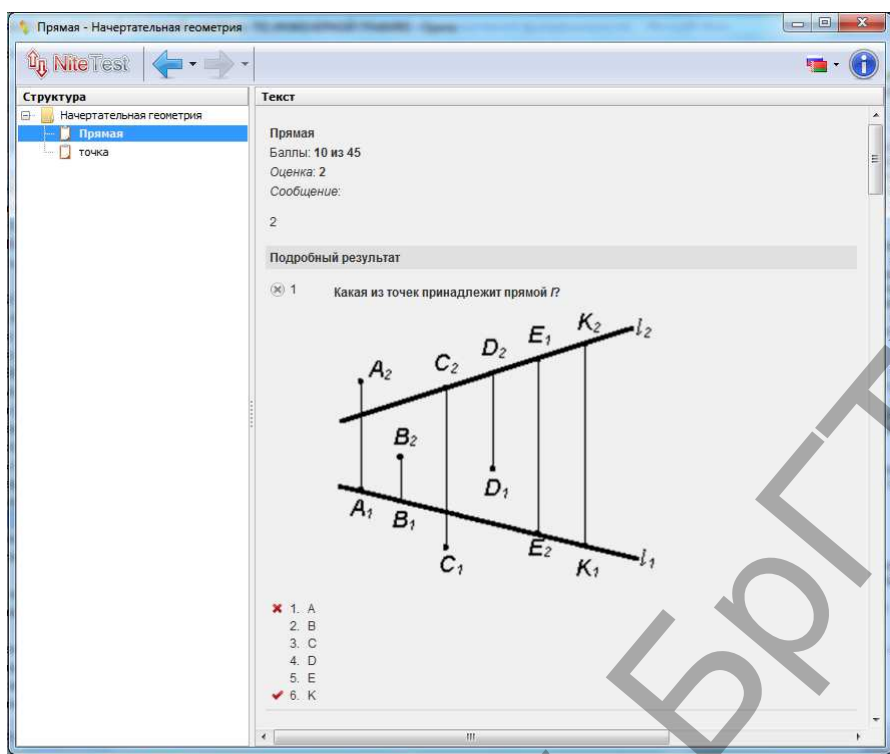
Прямая - Начертательная геометрия

NiteTest

Структура
Начертательная геометрия
Прямая
точка

Текст

Прямая
Баллы: 10 из 45
Оценка: 2
Сообщение:

2

Подробный результат

1 Какая из точек принадлежит прямой $l$?

$A_2$ $C_2$ $D_2$ $E_1$ $K_2$ $l_2$
$B_2$
$D_1$
$A_1$ $B_1$
$C_1$ $E_2$ $K_1$ $l_1$

1. A
2. B
3. C
4. D
5. E
6. K

БрГТУ